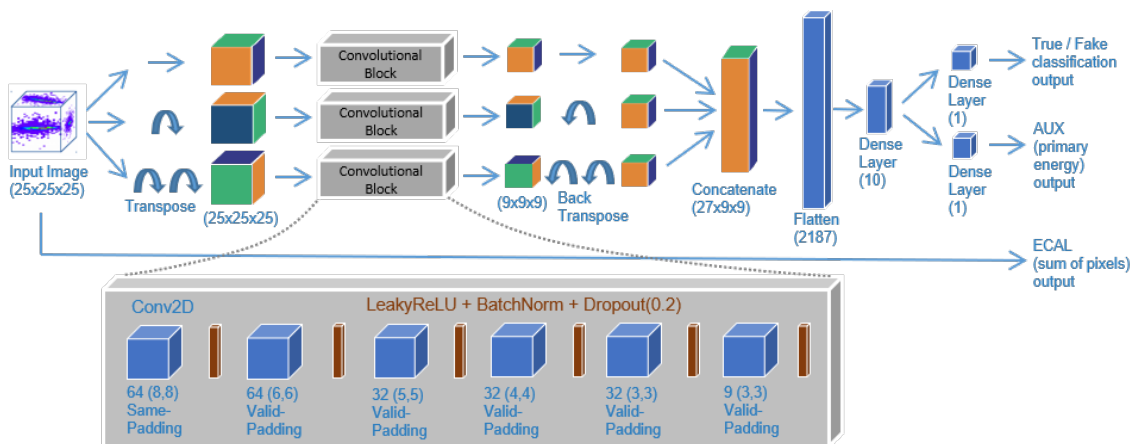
Input Image (25x25x25)

Transpose

(25x25x25)

Convolutional Block

Convolutional Block

Convolutional Block

(9x9x9)

Back Transpose

Concatenate (27x9x9)

Flatten (2187)

Dense Layer (10)

Dense Layer (1)

Dense Layer (1)

True / Fake classification output

AUX (primary energy) output

ECAL (sum of pixels) output

Conv2D

LeakyReLU + BatchNorm + Dropout(0.2)

64 (8,8) Same-Padding

64 (6,6) Valid-Padding

32 (5,5) Valid-Padding

32 (4,4) Valid-Padding

32 (3,3) Valid-Padding

9 (3,3) Valid-Padding